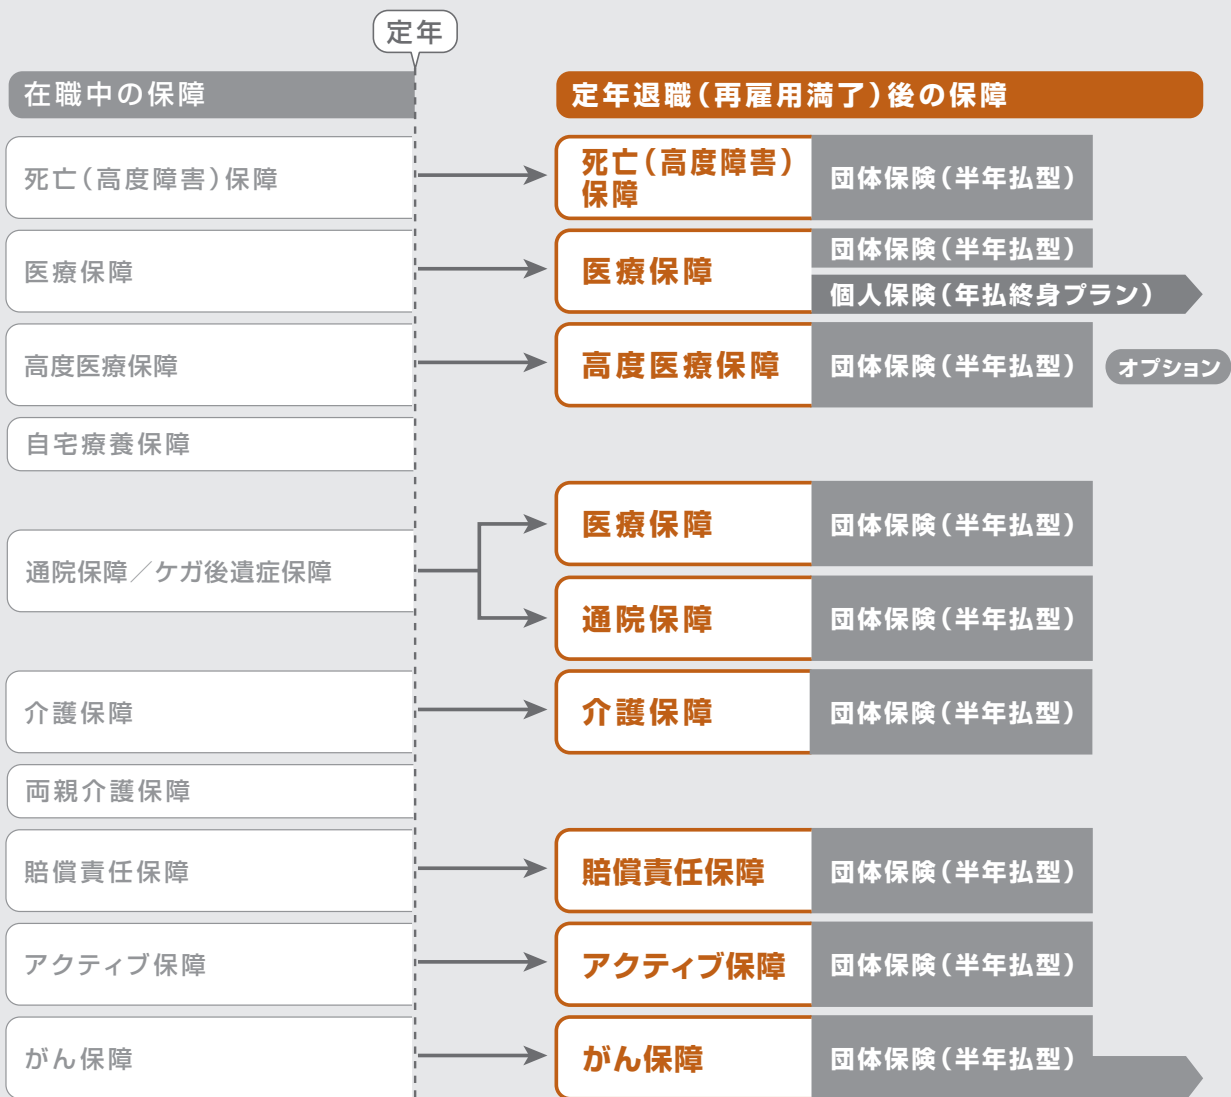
定年

在職中の保障

定年退職（再雇用満了）後の保障

死亡（高度障害）保障

死亡（高度障害）保障 団体保険（半年払型）

医療保障

医療保障 団体保険（半年払型）
個人保険（年払終身プラン）

高度医療保障

高度医療保障 団体保険（半年払型） オプション

自宅療養保障

通院保障／ケガ後遺症保障

医療保障 団体保険（半年払型）

通院保障 団体保険（半年払型）

介護保障

介護保障 団体保険（半年払型）

両親介護保障

賠償責任保障

賠償責任保障 団体保険（半年払型）

アクティブ保障

アクティブ保障 団体保険（半年払型）

がん保障

がん保障 団体保険（半年払型）